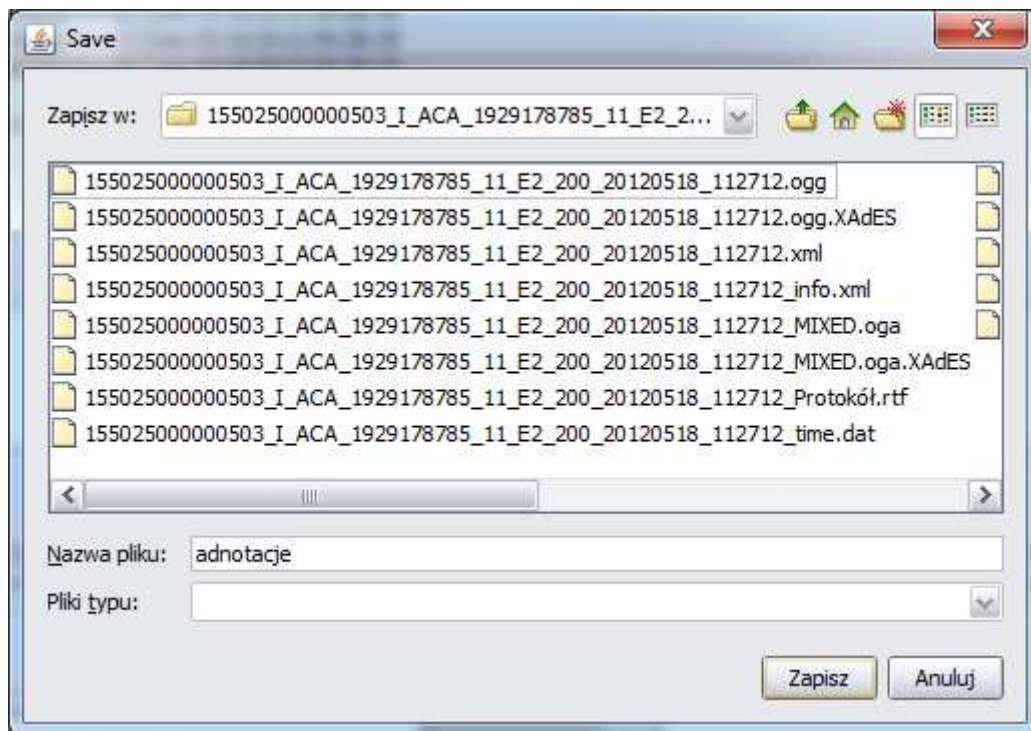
Save

Zapisz w: 155025000000503_I_ACA_1929178785_11_E2_2...

155025000000503_I_ACA_1929178785_11_E2_200_20120518_112712.ogg
155025000000503_I_ACA_1929178785_11_E2_200_20120518_112712.ogg.XAdES
155025000000503_I_ACA_1929178785_11_E2_200_20120518_112712.xml
155025000000503_I_ACA_1929178785_11_E2_200_20120518_112712_info.xml
155025000000503_I_ACA_1929178785_11_E2_200_20120518_112712_MIXED.oga
155025000000503_I_ACA_1929178785_11_E2_200_20120518_112712_MIXED.oga.XAdES
155025000000503_I_ACA_1929178785_11_E2_200_20120518_112712_Protokół.rtf
155025000000503_I_ACA_1929178785_11_E2_200_20120518_112712_time.dat

Nazwa pliku: adnotacje
Pliki typu:

Zapisz Anuluj